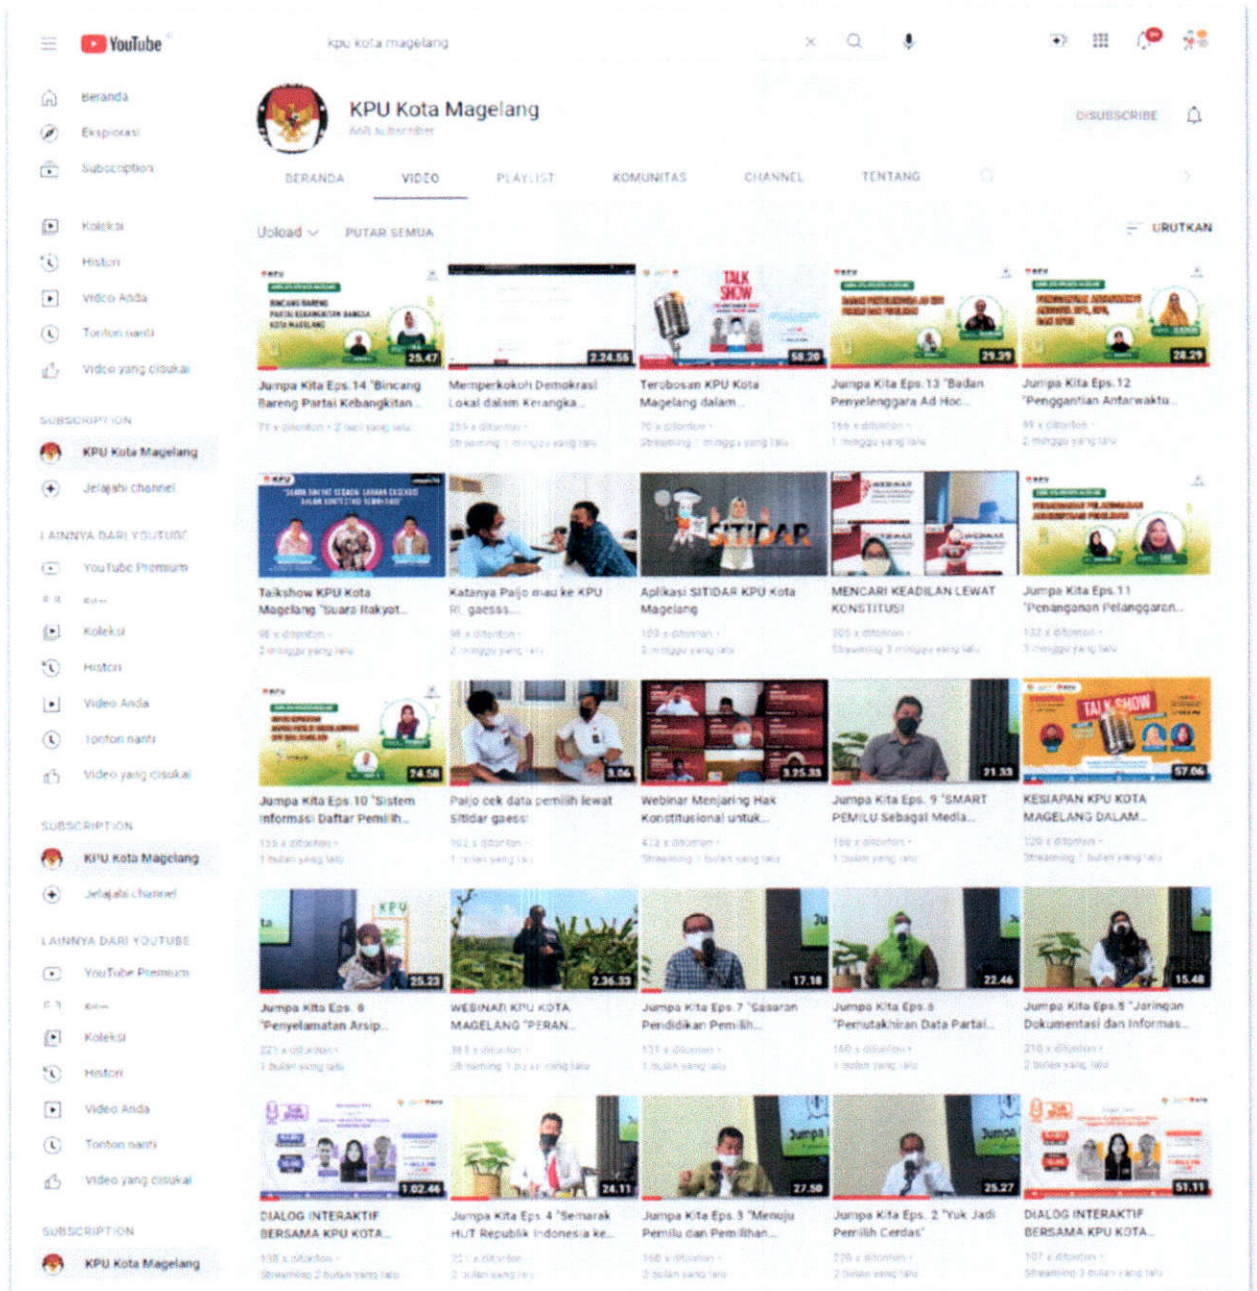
YouTube

kpu kota magelang

Beranda
Eksplorasi
Subscription

Koleksi
Histori
Video Anda
Tonton nanti
Video yang disukai

SUBSCRIPTION
KPU Kota Magelang
Jelajahi channel

LAINNYA DARI YOUTUBE
YouTube Premium
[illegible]
Koleksi
Histori
Video Anda
Tonton nanti
Video yang disukai

SUBSCRIPTION
KPU Kota Magelang
Jelajahi channel

LAINNYA DARI YOUTUBE
YouTube Premium
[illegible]
Koleksi
Histori
Video Anda
Tonton nanti
Video yang disukai

SUBSCRIPTION
KPU Kota Magelang

KPU Kota Magelang
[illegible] subscriber
DISUBSCRIBE

BERANDA VIDEO PLAYLIST KOMUNITAS CHANNEL TENTANG

Upload
PUTAR SEMUA
URUTKAN

25.47 Jumpa Kita Eps.14 "Bincang Bareng Partai Kebangkitan...
2.24.55 Memperkokoh Demokrasi Lokal dalam Kerangka...
58.20 Terobosan KPU Kota Magelang dalam...
29.39 Jumpa Kita Eps.13 "Badan Penyelenggara Ad Hoc...
28.29 Jumpa Kita Eps.12 "Penggantian Antarwaktu...

Talkshow KPU Kota Magelang "Suara Rakyat...
Katanya Paijo mau ke KPU RI gaesss...
Aplikasi SITIDAR KPU Kota Magelang
MENCARI KEADILAN LEWAT KONSTITUSI
Jumpa Kita Eps.11 "Penanganan Pelanggaran...

74.58 Jumpa Kita Eps.10 "Sistem Informasi Daftar Pemilih...
3.06 Paijo cek data pemilih lewat Sitidar gaess!
3.25.33 Webinar Menjaring Hak Konstitusional untuk...
21.53 Jumpa Kita Eps. 9 "SMART PEMILU Sebagai Media...
57.06 KESIAPAN KPU KOTA MAGELANG DALAM...

25.23 Jumpa Kita Eps. 8 "Penyelamatan Arsip...
2.36.33 WEBINAR KPU KOTA MAGELANG "PERAN...
17.18 Jumpa Kita Eps.7 "Sasaran Pendidikan Pemilih...
22.46 Jumpa Kita Eps.6 "Pemutakhiran Data Partai...
15.48 Jumpa Kita Eps.5 "Jaringan Dokumentasi dan Informasi...

1.02.46 DIALOG INTERAKTIF BERSAMA KPU KOTA...
24.11 Jumpa Kita Eps.4 "Semarak HUT Republik Indonesia ke...
27.50 Jumpa Kita Eps.3 "Menuju Pemilu dan Pemilihan...
25.27 Jumpa Kita Eps. 2 "Yuk Jadi Pemilih Cerdas"
51.11 DIALOG INTERAKTIF BERSAMA KPU KOTA...